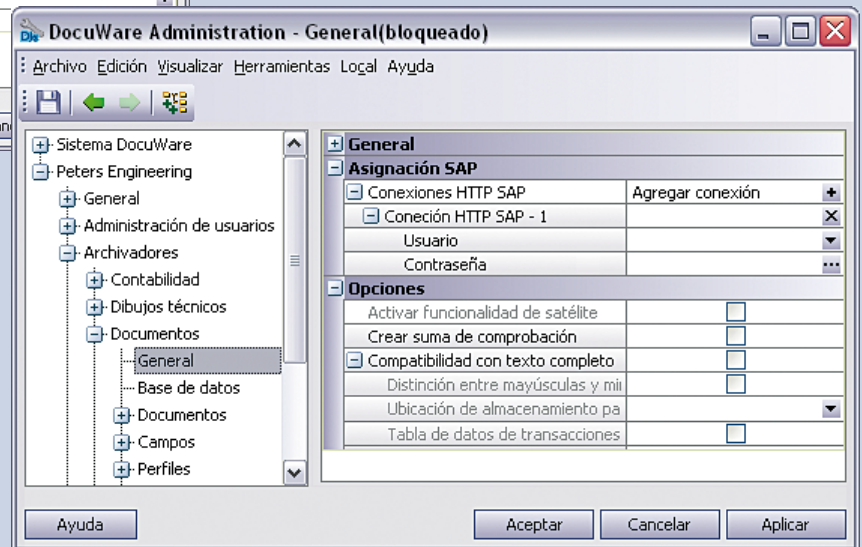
DocuWare Administration - General(bloqueado)

Archivo Edición Visualizar Herramientas Local Ayuda

Sistema DocuWare
Peters Engineering
General
Administración de usuarios
Archivadores
Contabilidad
Dibujos técnicos
Documentos
General
Base de datos
Documentos
Campos
Perfiles

General
Asignación SAP
Conexiones HTTP SAP | Agregar conexión
Coneción HTTP SAP - 1
Usuario
Contraseña
Opciones
Activar funcionalidad de satélite
Crear suma de comprobación
Compatibilidad con texto completo
Distinción entre mayúsculas y mi
Ubicación de almacenamiento pa
Tabla de datos de transacciones

Ayuda
Aceptar
Cancelar
Aplicar